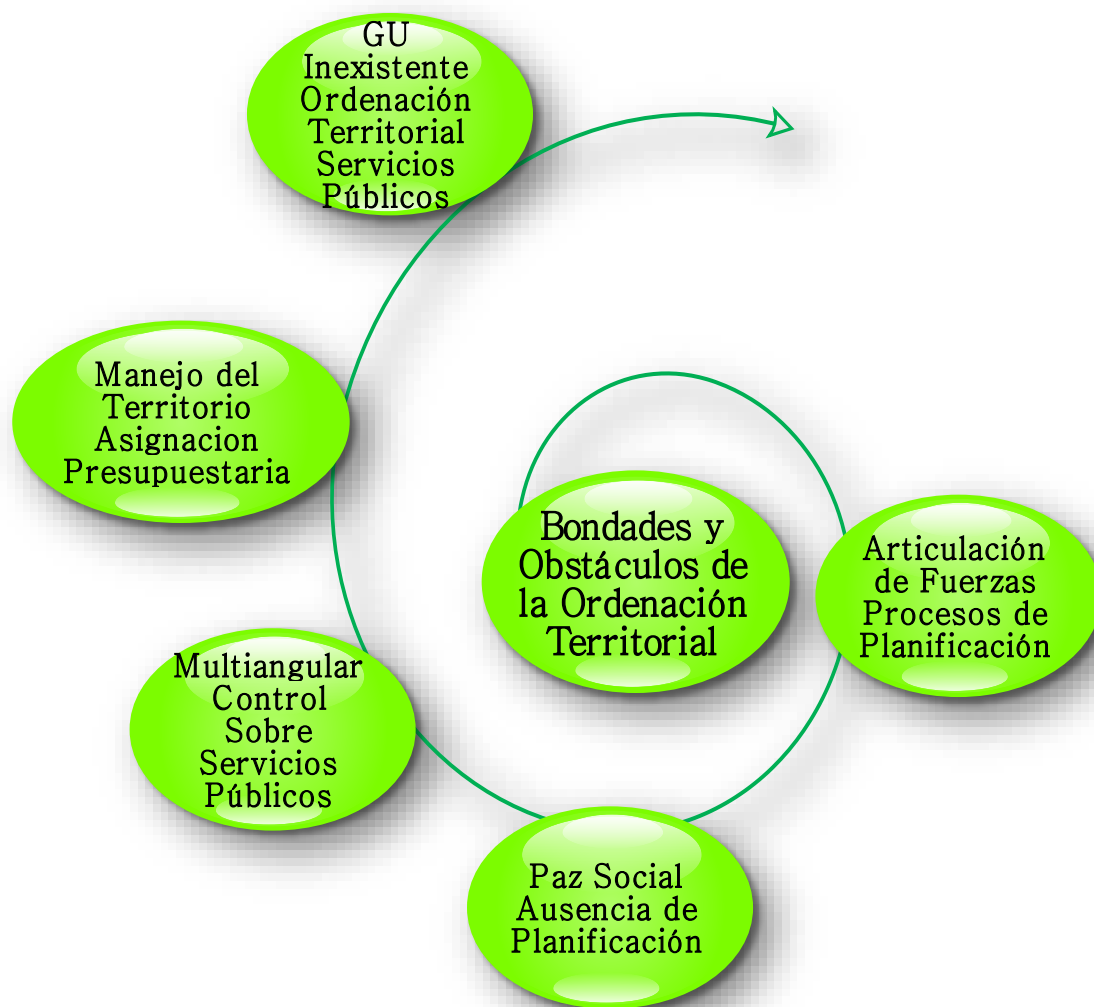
Bondades y Obstáculos de la Ordenación Territorial

Articulación de Fuerzas Procesos de Planificación

Paz Social Ausencia de Planificación

Multiangular Control Sobre Servicios Públicos

Manejo del Territorio Asignacion Presupuestaria

GU Inexistente Ordenación Territorial Servicios Públicos